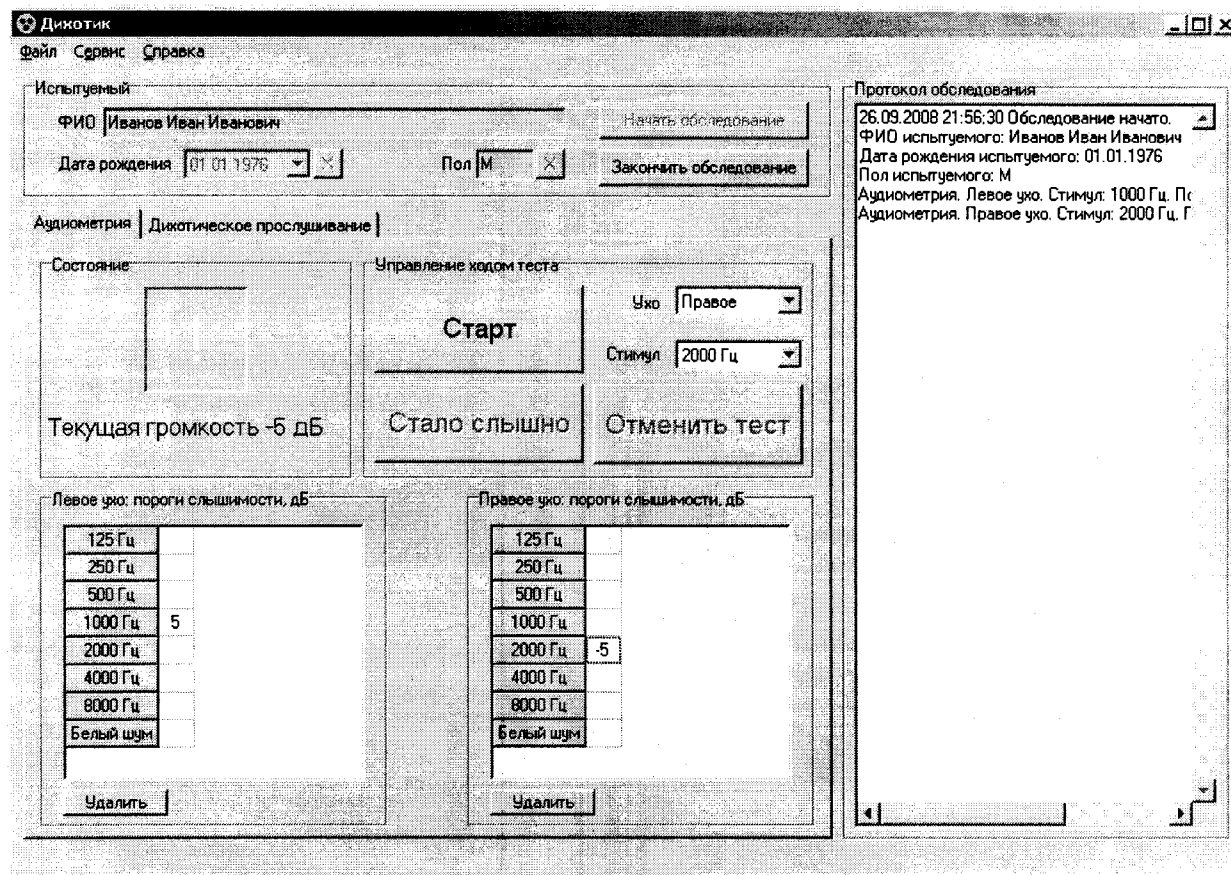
Дихотик
Файл Сервис Справка

Испытуемый
ФИО Иванов Иван Иванович
Дата рождения 01.01.1976
Пол М
Начать обследование
Закончить обследование

Аудиометрия | Дихотическое прослушивание

Состояние
Текущая громкость -5 дБ

Управление ходом теста
Старт
Ухо Правое
Стимул 2000 Гц
Стало слышно
Отменить тест

Левое ухо: пороги слышимости, дБ

| | |
|---|---|
| 125 Гц | |
| 250 Гц | |
| 500 Гц | |
| 1000 Гц | 5 |
| 2000 Гц | |
| 4000 Гц | |
| 8000 Гц | |
| Белый шум | |

Удалить

Правое ухо: пороги слышимости, дБ

| | |
|---|---|
| 125 Гц | |
| 250 Гц | |
| 500 Гц | |
| 1000 Гц | |
| 2000 Гц | -5 |
| 4000 Гц | |
| 8000 Гц | |
| Белый шум | |

Удалить

Протокол обследования
26.09.2008 21:56:30 Обследование начато.
ФИО испытуемого: Иванов Иван Иванович
Дата рождения испытуемого: 01.01.1976
Пол испытуемого: М
Аудиометрия. Левое ухо. Стимул: 1000 Гц. П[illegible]
Аудиометрия. Правое ухо. Стимул: 2000 Гц. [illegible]